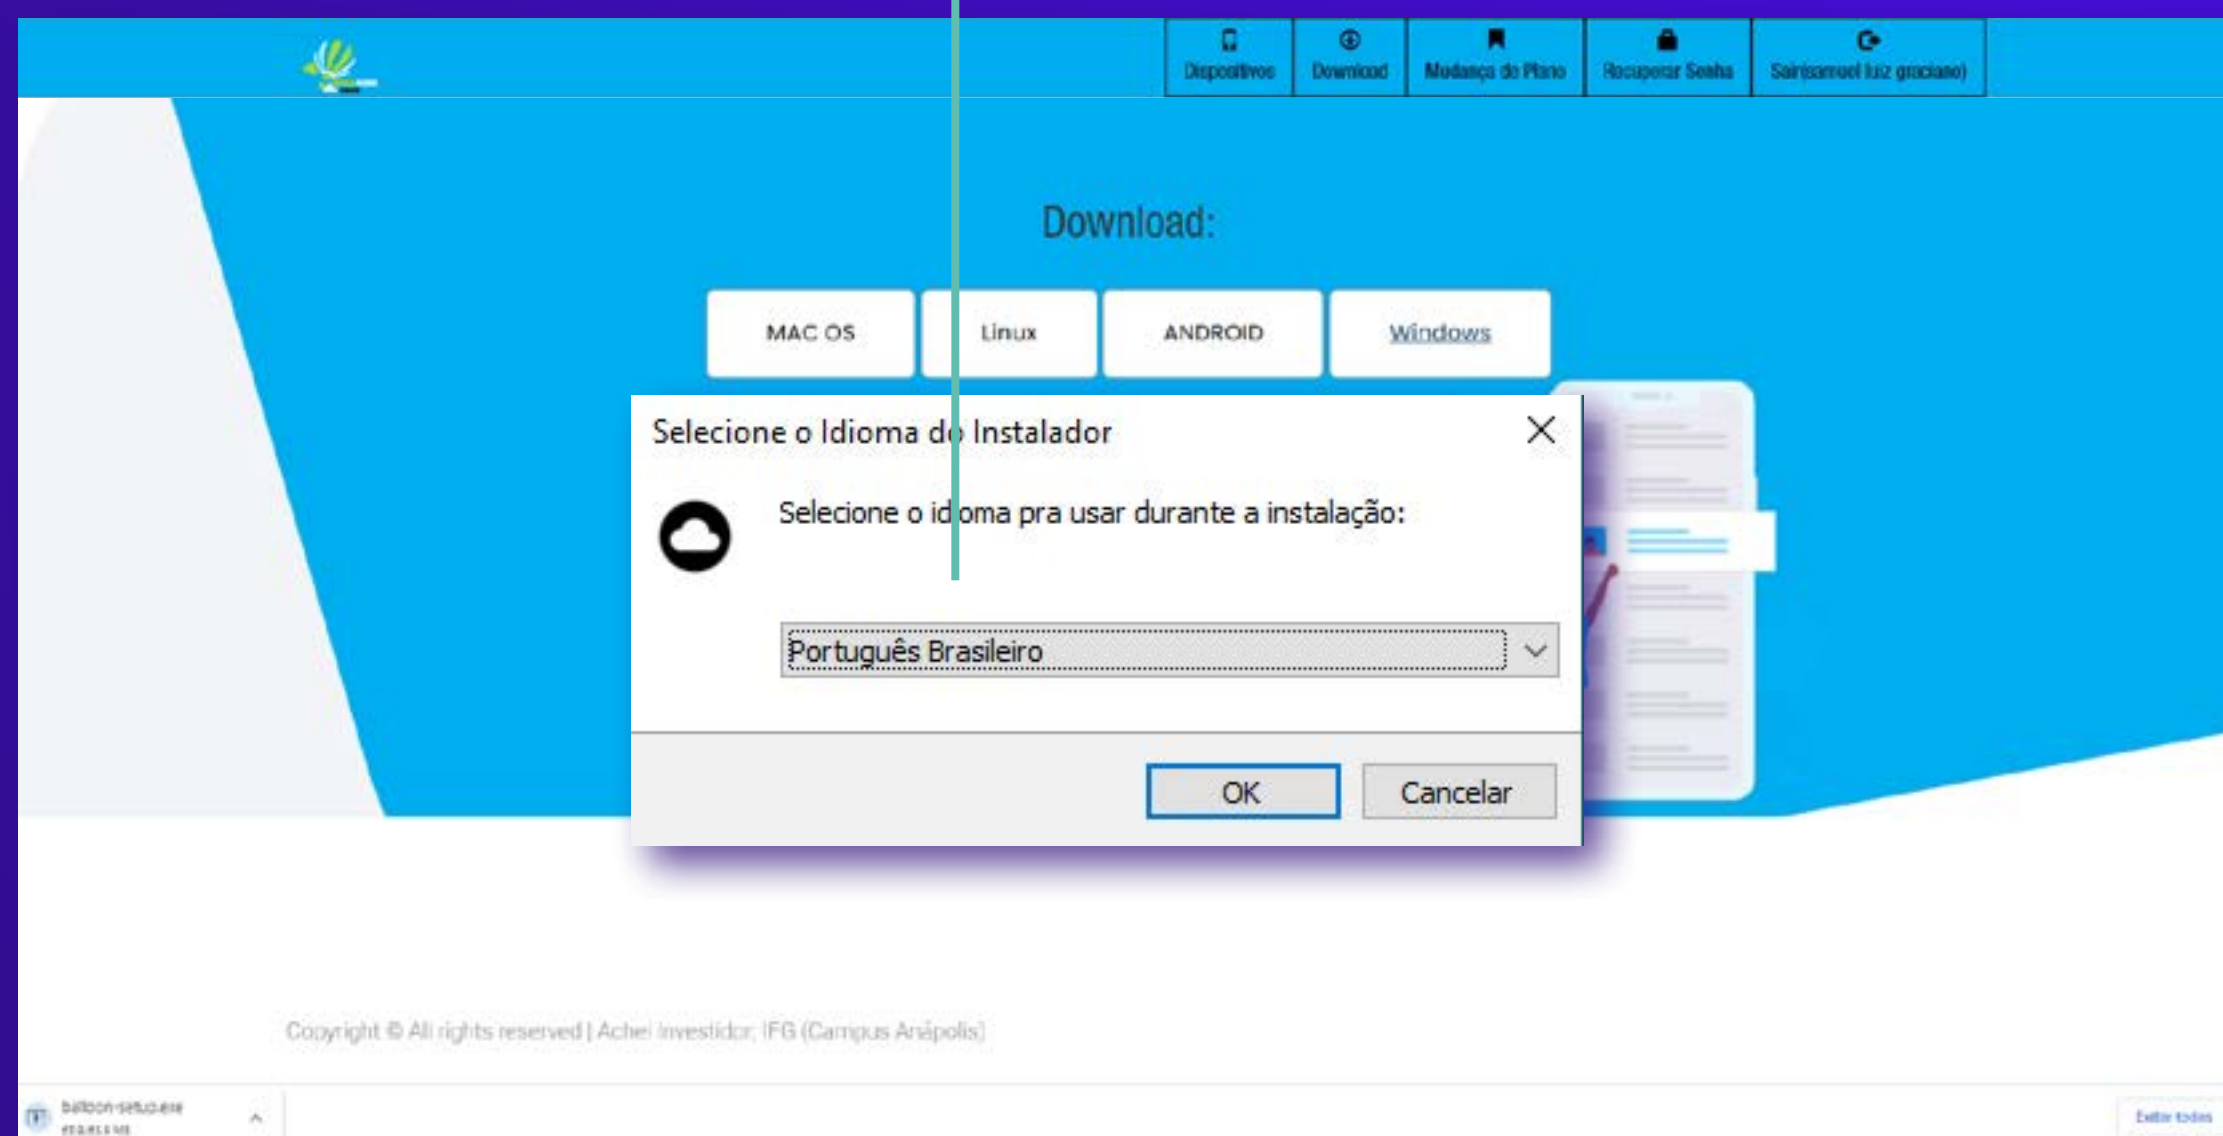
Dispositivos | Download | Mudança do Plano | Recuperar Senha | Sair(samuel luiz graciano)

Download:

MAC OS | Linux | ANDROID | Windows

Selecione o Idioma do Instalador

Selecione o idioma pra usar durante a instalação:

Português Brasileiro

OK | Cancelar

Copyright © All rights reserved | Achei Investidor, IFG (Campus Anápolis)

balloon-setup.exe
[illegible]

Exibir todos